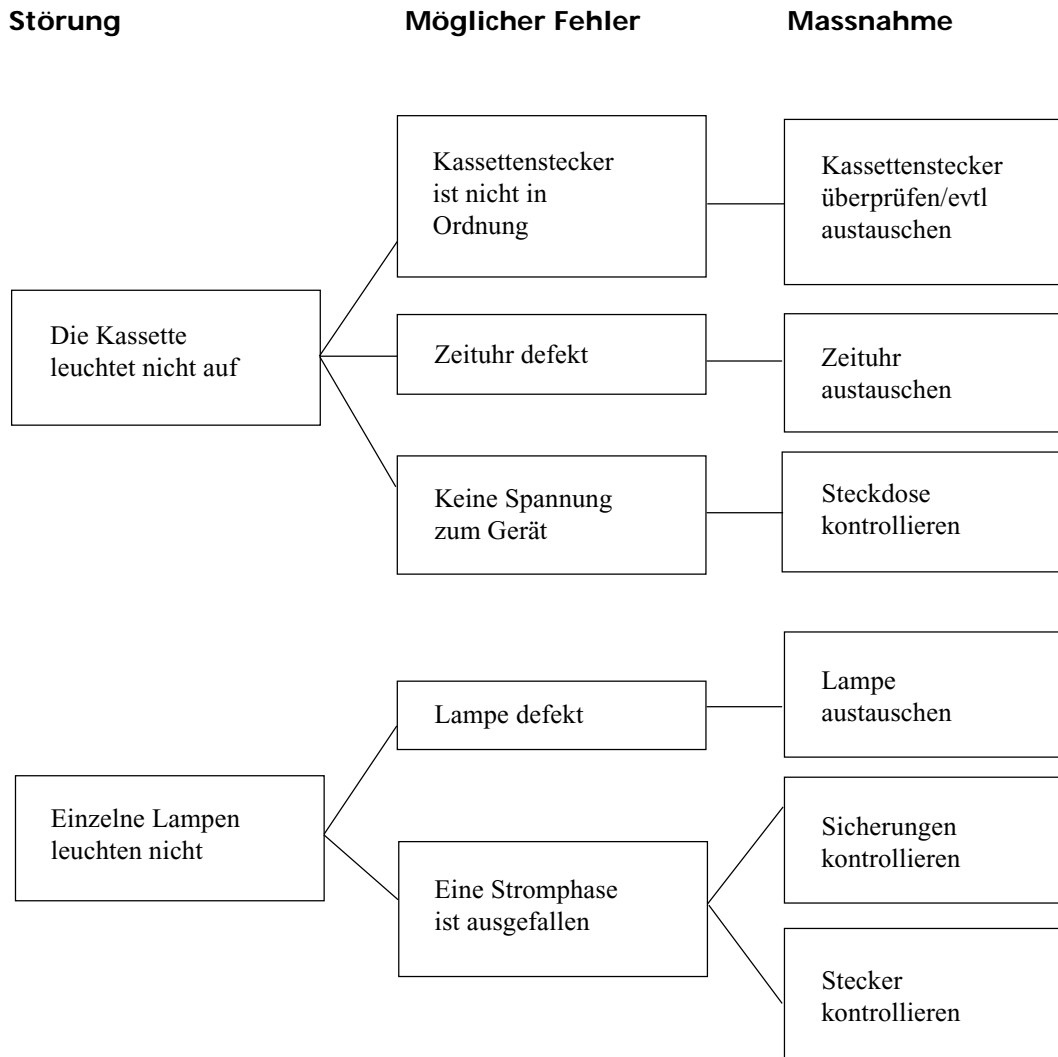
Störung

Möglicher Fehler

Massnahme

Die Kassette leuchtet nicht auf

Kassettenstecker ist nicht in Ordnung

Kassettenstecker überprüfen/evtl austauschen

Zeituhr defekt

Zeituhr austauschen

Keine Spannung zum Gerät

Steckdose kontrollieren

Einzelne Lampen leuchten nicht

Lampe defekt

Lampe austauschen

Eine Stromphase ist ausgefallen

Sicherungen kontrollieren

Stecker kontrollieren